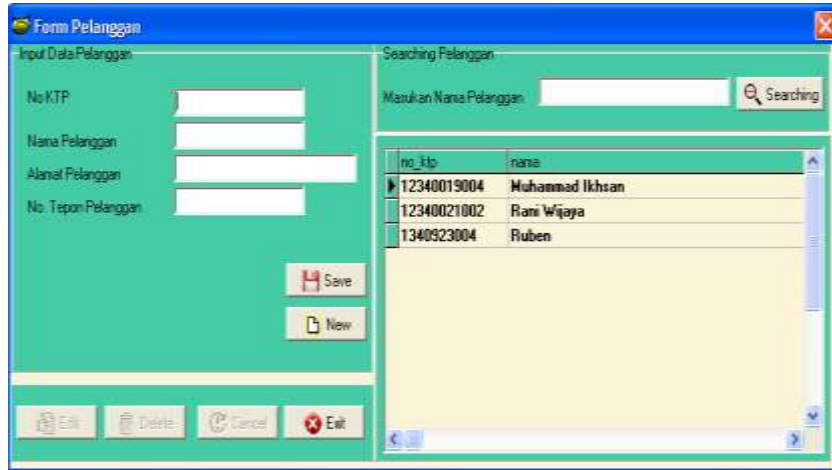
Form Pelanggan

Input Data Pelanggan

No KTP

Nama Pelanggan

Alamat Pelanggan

No. Tepon Pelanggan

Save

New

Edit

Delete

Cancel

Exit

Searching Pelanggan

Masukan Nama Pelanggan

Searching

| no_ktp | nama |
|---|---|
| 12340019004 | Muhammad Ikhsan |
| 12340021002 | Rani Wijaya |
| 1340923004 | Ruben |